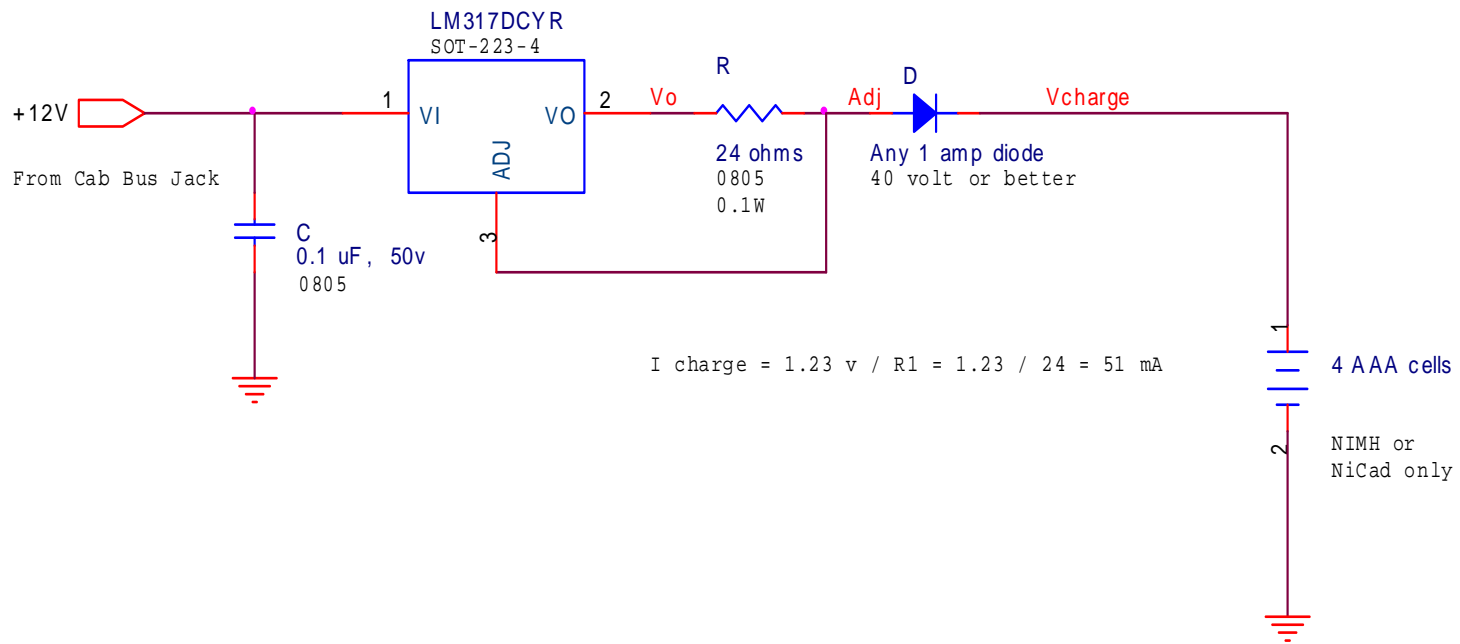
LM317DCYR
SOT-223-4

+12V

From Cab Bus Jack

1 VI

VO 2

ADJ

3

Vo

R

24 ohms
0805
0.1W

Adj

D

Any 1 amp diode
40 volt or better

Vcharge

C
0.1 uF, 50v
0805

I charge = 1.23 v / R1 = 1.23 / 24 = 51 mA

1

4 AAA cells

2

NIMH or
NiCad only